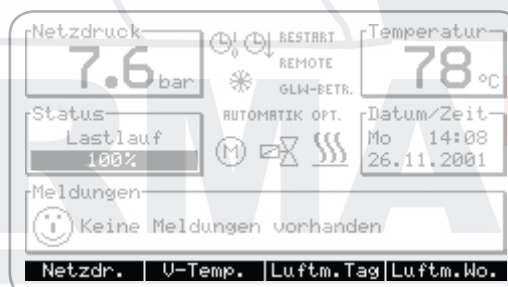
Netzdruck
7.6 bar

RESTART
REMOTE
GLW-BETR.
AUTOMATIK OPT.

Temperatur
78 °C

Status
Lastlauf
100%

Datum/Zeit
Mo 14:08
26.11.2001

Meldungen
Keine Meldungen vorhanden

Netzdr. | V-Temp. | Luftm.Tag | Luftm.Wo.